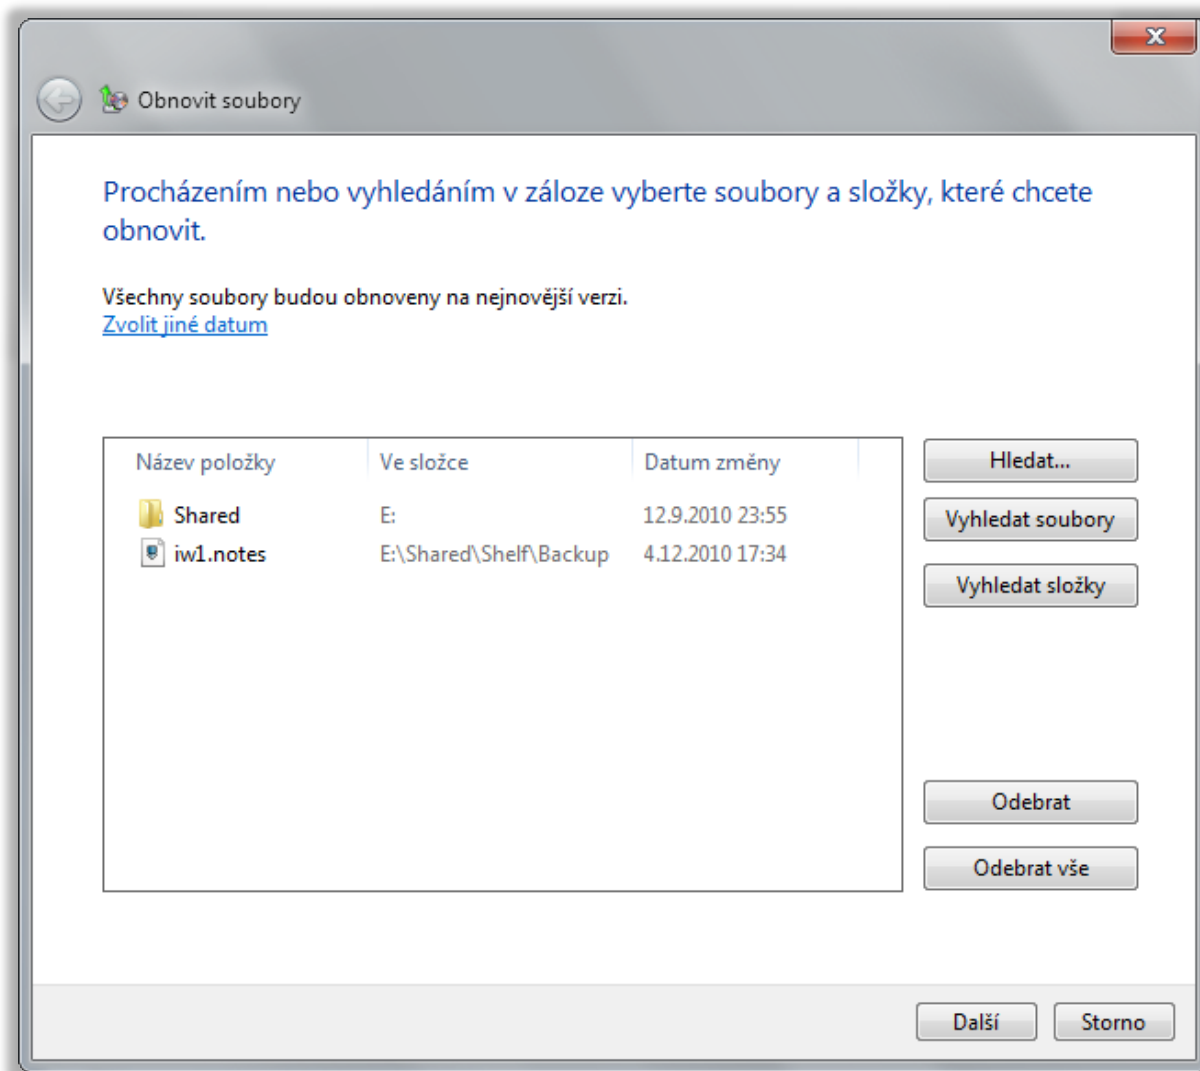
Obnovit soubory

Procházením nebo vyhledáním v záloze vyberte soubory a složky, které chcete obnovit.

Všechny soubory budou obnoveny na nejnovější verzi.
Zvolit jiné datum

| Název položky | Ve složce | Datum změny |
|---|---|---|
| Shared | E: | 12.9.2010 23:55 |
| iw1.notes | E:\Shared\Shelf\Backup | 4.12.2010 17:34 |

Hledat...
Vyhledat soubory
Vyhledat složky
Odebrat
Odebrat vše

Další
Storno